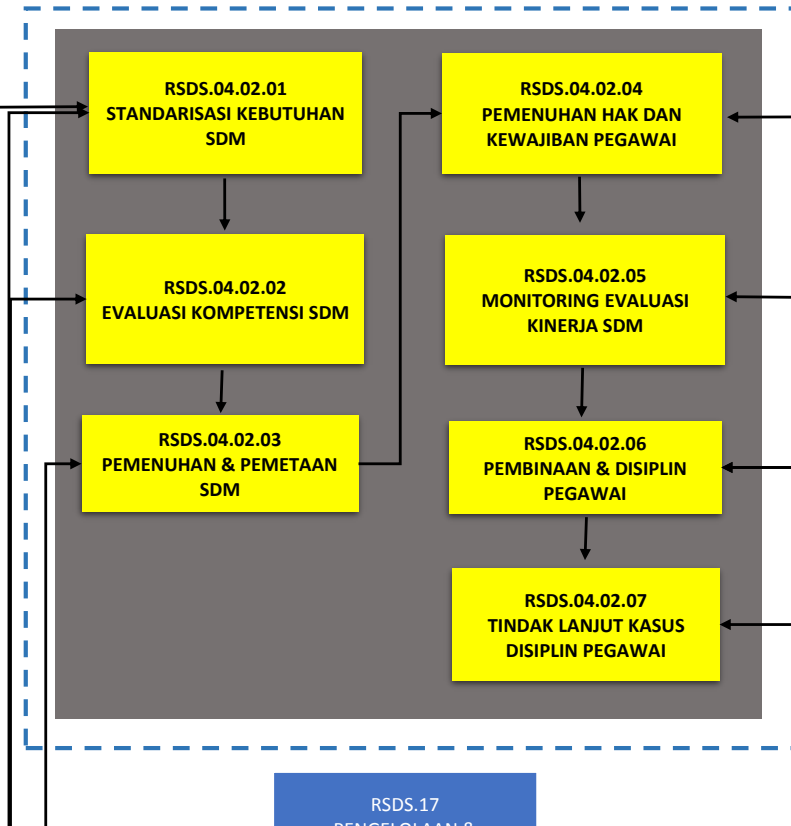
RSDS.04.02.01
STANDARISASI KEBUTUHAN SDM

RSDS.04.02.02
EVALUASI KOMPETENSI SDM

RSDS.04.02.03
PEMENUHAN & PEMETAAN SDM

RSDS.04.02.04
PEMENUHAN HAK DAN KEWAJIBAN PEGAWAI

RSDS.04.02.05
MONITORING EVALUASI KINERJA SDM

RSDS.04.02.06
PEMBINAAN & DISIPLIN PEGAWAI

RSDS.04.02.07
TINDAK LANJUT KASUS DISIPLIN PEGAWAI

RSDS.17
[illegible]